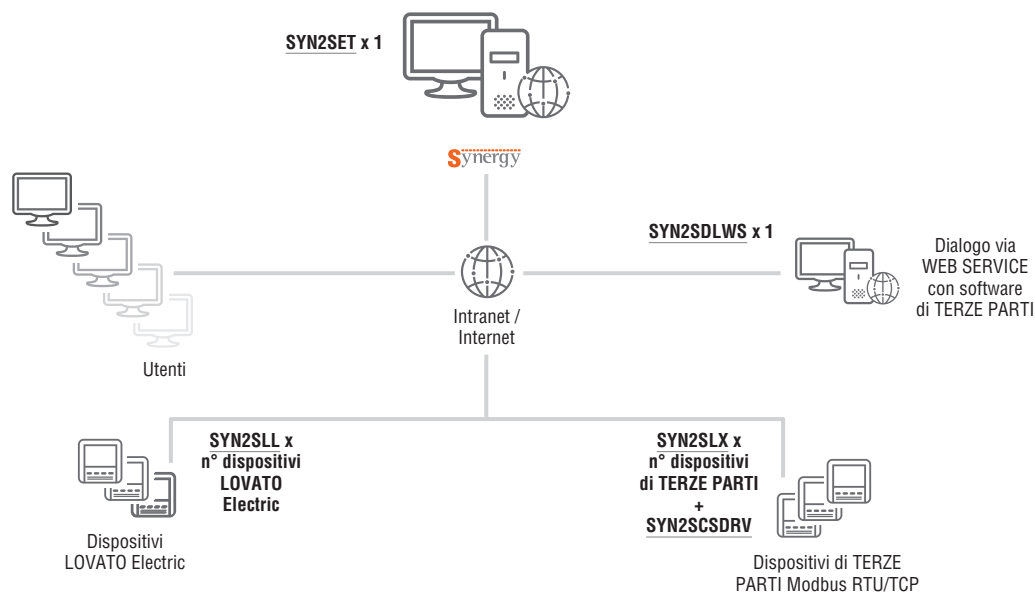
SYN2SET x 1

Synergy

SYN2SDLWS x 1

Dialogo via WEB SERVICE con software di TERZE PARTI

Intranet / Internet

Utenti

SYN2SLL x n° dispositivi LOVATO Electric

SYN2SLX x n° dispositivi di TERZE PARTI + SYN2SCSDRV

Dispositivi LOVATO Electric

Dispositivi di TERZE PARTI Modbus RTU/TCP